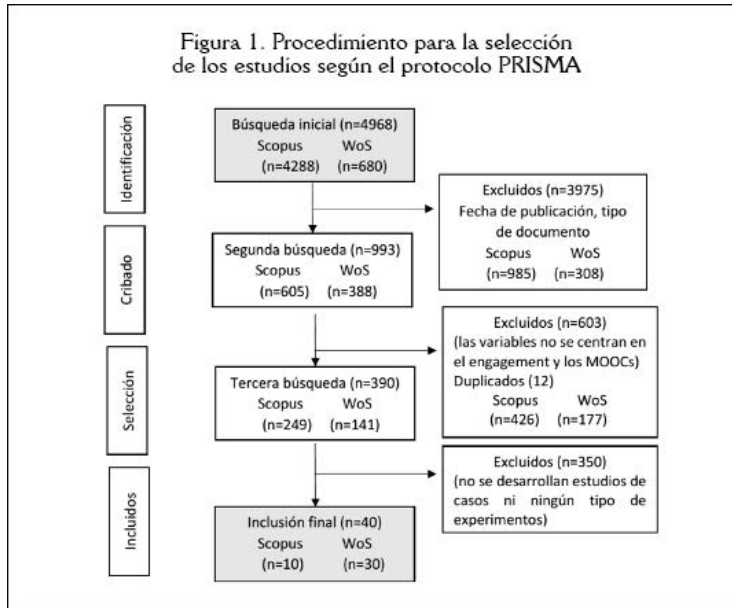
Figura 1. Procedimiento para la selección de los estudios según el protocolo PRISMA

Identificación

Búsqueda inicial (n=4968)
Scopus WoS
(n=4288) (n=680)

Excluidos (n=3975)
Fecha de publicación, tipo de documento
Scopus WoS
(n=985) (n=308)

Cribado

Segunda búsqueda (n=993)
Scopus WoS
(n=605) (n=388)

Excluidos (n=603)
(las variables no se centran en el engagement y los MOOCs)
Duplicados (12)
Scopus WoS
(n=426) (n=177)

Selección

Tercera búsqueda (n=390)
Scopus WoS
(n=249) (n=141)

Excluidos (n=350)
(no se desarrollan estudios de casos ni ningún tipo de experimentos)

Incluidos

Inclusión final (n=40)
Scopus WoS
(n=10) (n=30)